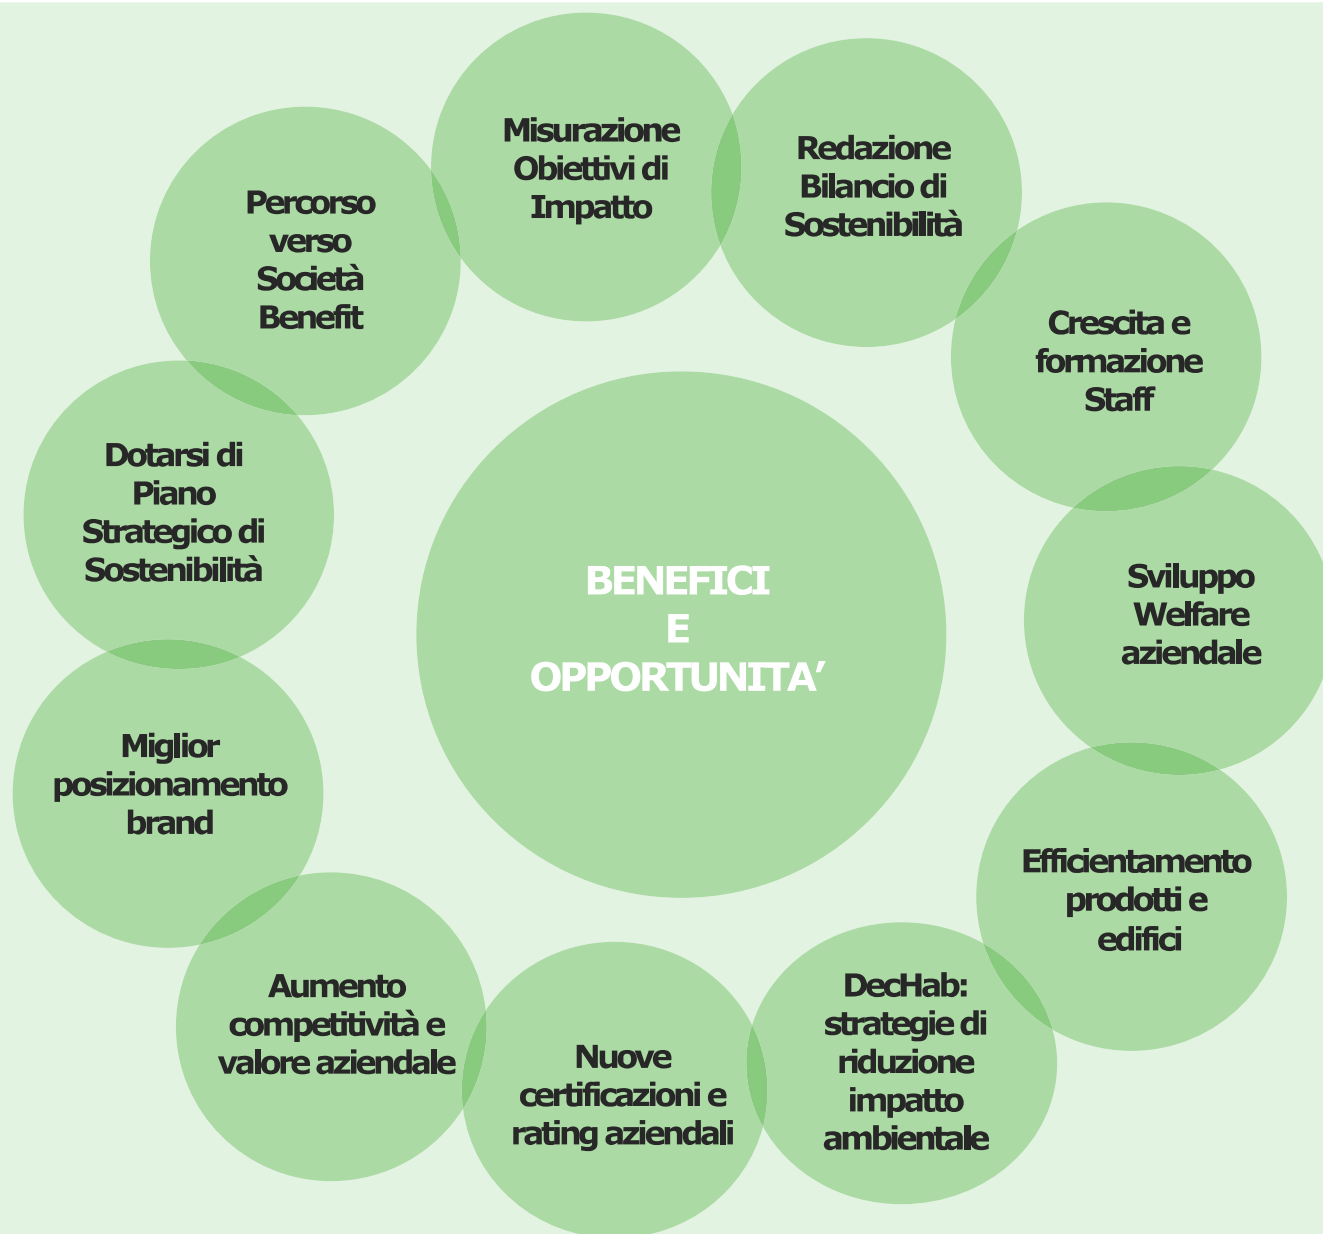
BENEFICI E OPPORTUNITA'

Misurazione Obiettivi di Impatto

Redazione Bilancio di Sostenibilità

Crescita e formazione Staff

Sviluppo Welfare aziendale

Efficientamento prodotti e edifici

DecHab: strategie di riduzione impatto ambientale

Nuove certificazioni e rating aziendali

Aumento competitività e valore aziendale

Miglior posizionamento brand

Dotarsi di Piano Strategico di Sostenibilità

Percorso verso Società Benefit